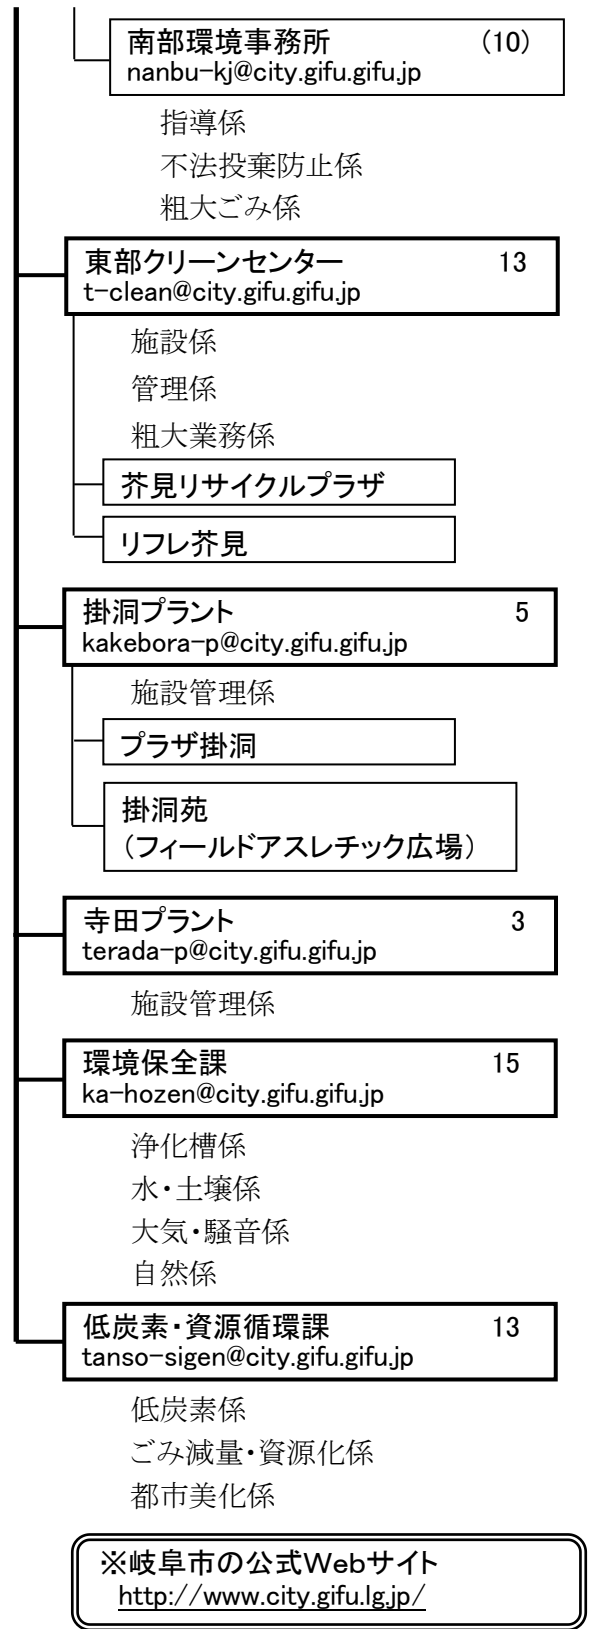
南部環境事務所 (10)
nanbu-kj@city.gifu.gifu.jp

指導係
不法投棄防止係
粗大ごみ係

東部クリーンセンター 13
t-clean@city.gifu.gifu.jp

施設係
管理係
粗大業務係

芥見リサイクルプラザ

リフレ芥見

掛洞プラント 5
kakebora-p@city.gifu.gifu.jp

施設管理係

プラザ掛洞

掛洞苑
(フィールドアスレチック広場)

寺田プラント 3
terada-p@city.gifu.gifu.jp

施設管理係

環境保全課 15
ka-hozen@city.gifu.gifu.jp

浄化槽係
水・土壌係
大気・騒音係
自然係

低炭素・資源循環課 13
tanso-sigen@city.gifu.gifu.jp

低炭素係
ごみ減量・資源化係
都市美化係

※岐阜市の公式Webサイト
http://www.city.gifu.lg.jp/